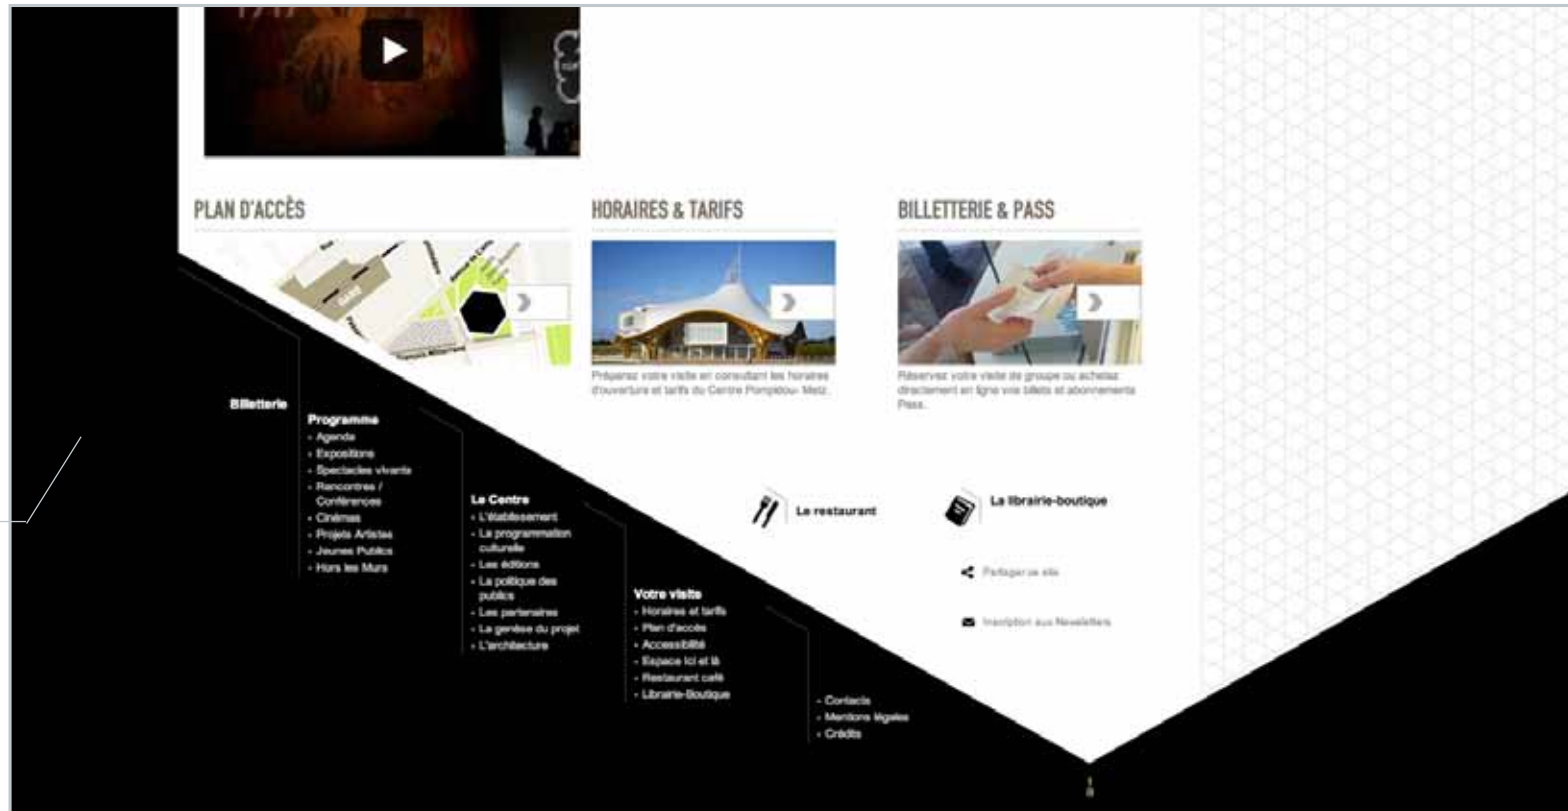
PLAN D'ACCÈS

HORAIRES & TARIFS

BILLETTERIE & PASS

Préparez votre visite en consultant les horaires d'ouverture et tarifs du Centre Pompidou-Metz.

Réservez votre visite de groupe ou achetez directement en ligne vos billets et abonnements Pass.

Billetterie

Programme
- Agenda
- Expositions
- Spectacles vivants
- Rencontres / Conférences
- Cinémas
- Projets Artistes
- Jeunes Publics
- Hors les Murs

Le Centre
- L'établissement
- La programmation culturelle
- Les éditions
- La politique des publics
- Les partenaires
- La genèse du projet
- L'architecture

Votre visite
- Horaires et tarifs
- Plan d'accès
- Accessibilité
- Espace ici et là
- Restaurant café
- Librairie-Boutique

- Contacts
- Mentions légales
- Crédits

Le restaurant

La librairie-boutique

Partager ce site

Inscription aux Newsletters